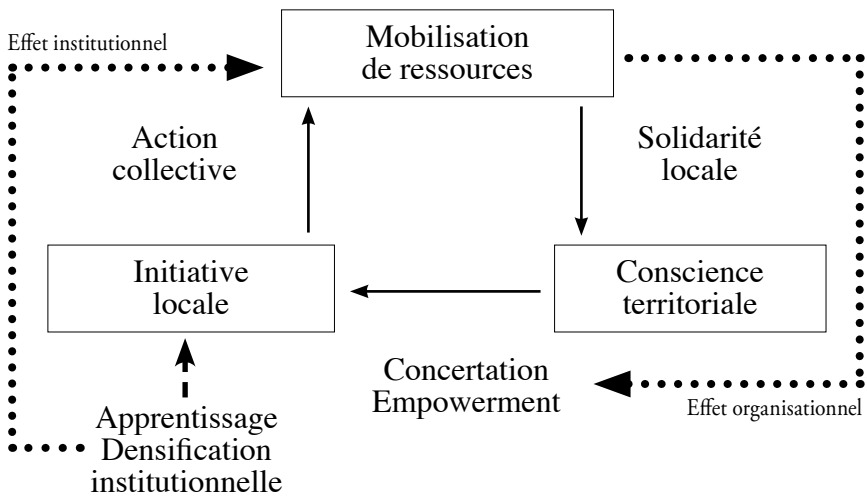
Effet institutionnel

Mobilisation de ressources

Action collective

Solidarité locale

Initiative locale

Conscience territoriale

Concertation Empowerment

Effet organisationnel

Apprentissage Densification institutionnelle